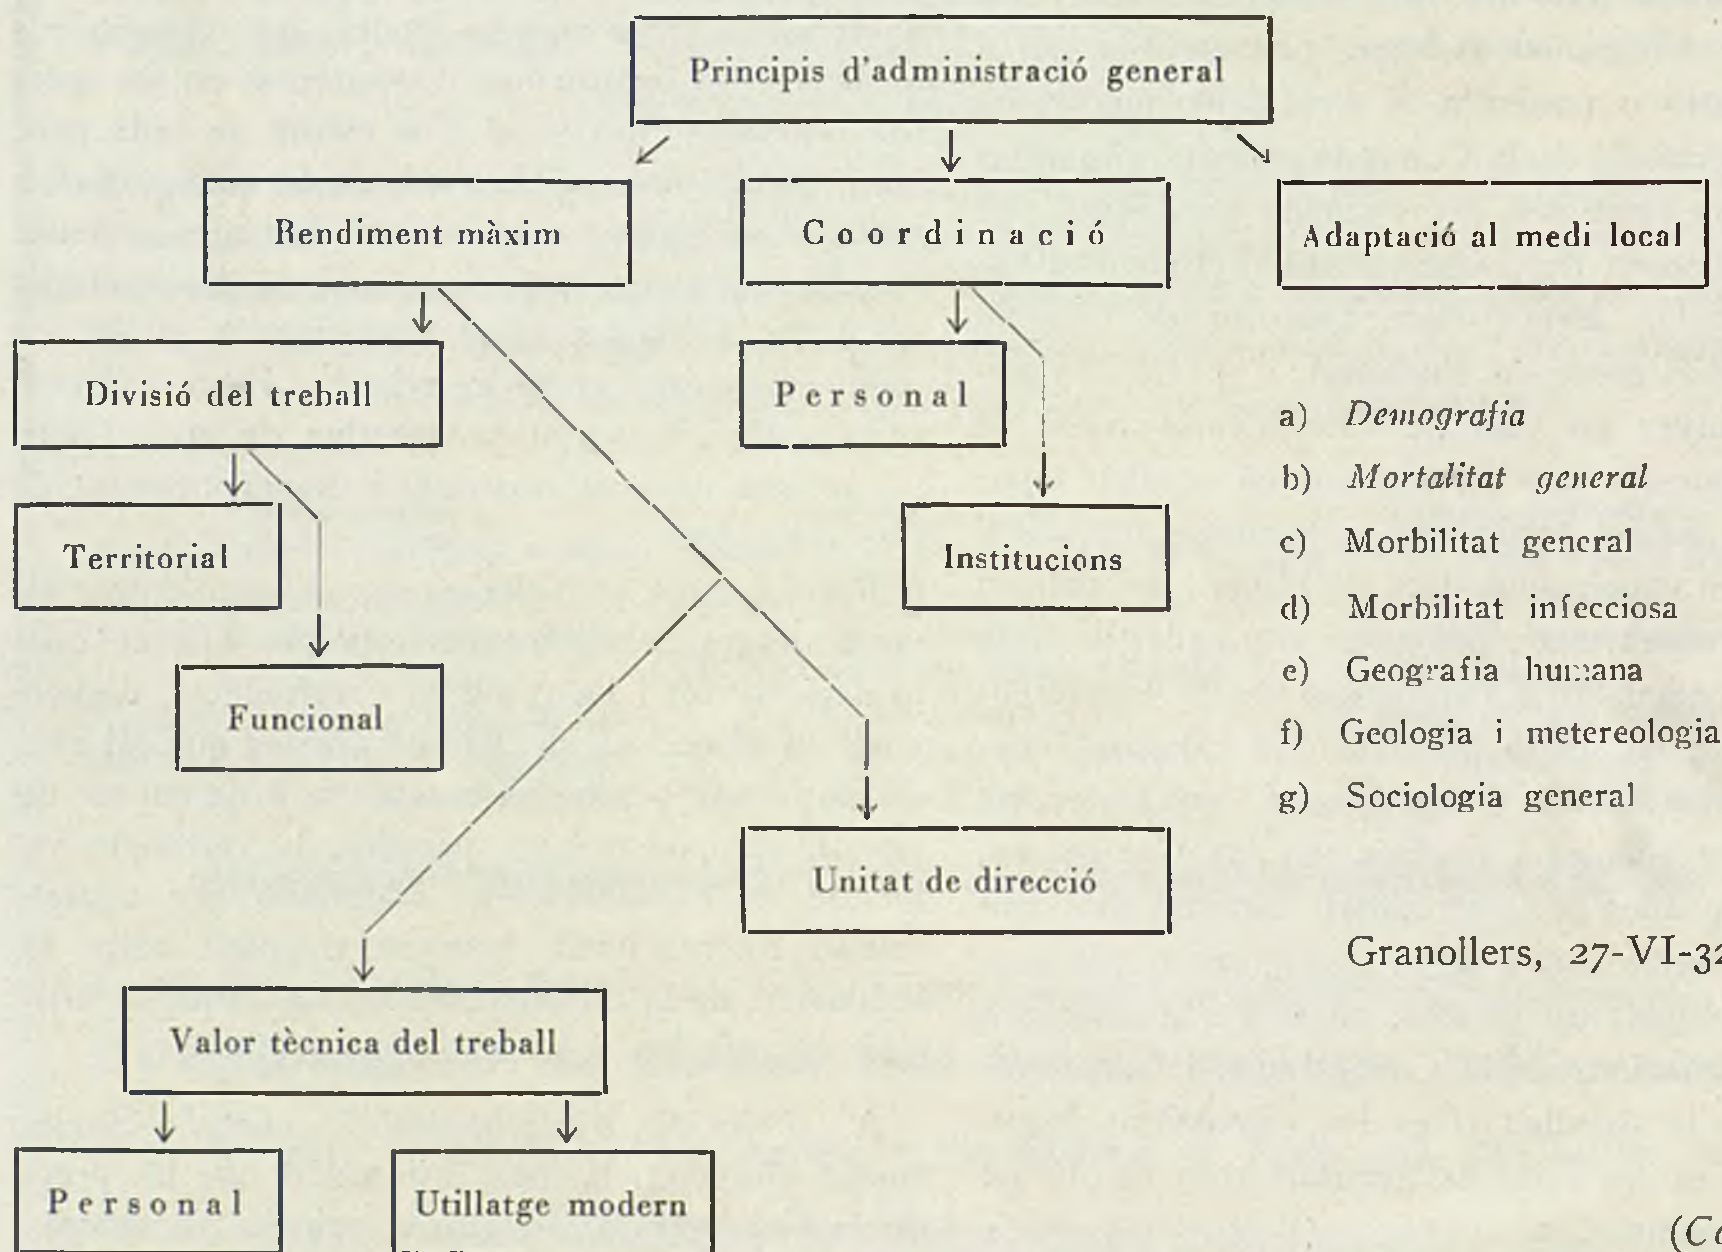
Principis d'administració general

Rendiment màxim

Coordinació

Adaptació al medi local

Divisió del treball

Personal

a) *Demografia*

b) *Mortalitat general*

c) Morbilitat general

d) Morbilitat infecciosa

e) Geografia humana

f) Geologia i metereologia

g) Sociologia general

Territorial

Institucions

Funcional

Unitat de direcció

Granollers, 27-VI-3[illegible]

Valor tècnica del treball

Personal

Utillatge modern

(C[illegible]